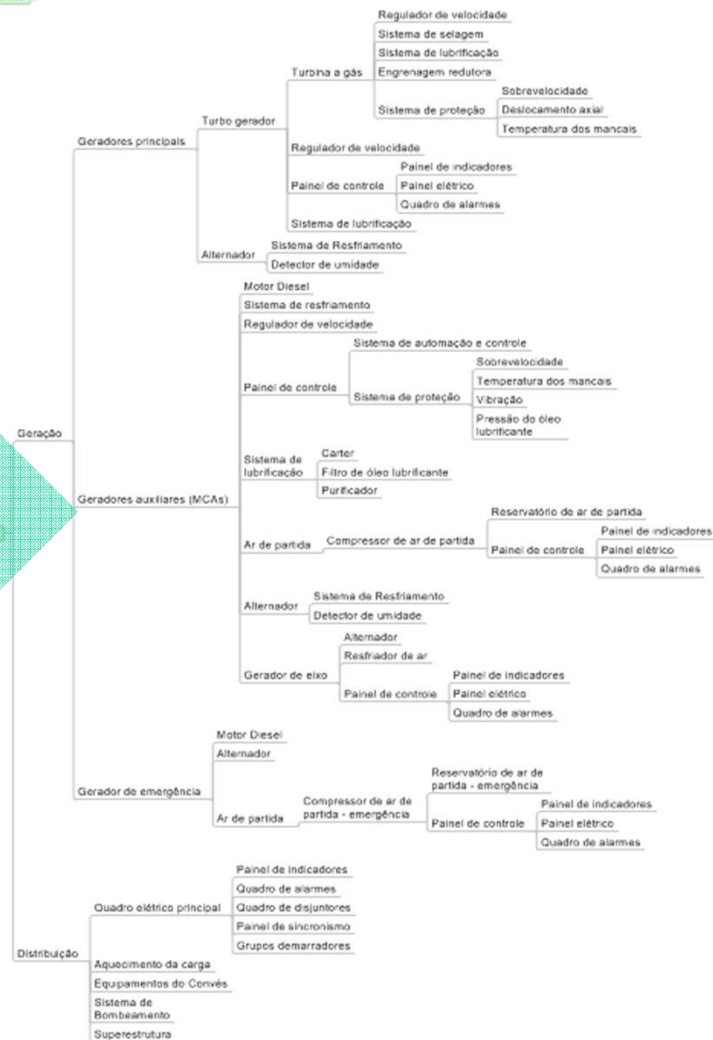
Geração

Geradores principais

Turbo gerador

Turbina a gás

Regulador de velocidade

Sistema de selagem

Sistema de lubrificação

Engrenagem redutora

Sistema de proteção

Sobrevelocidade

Deslocamento axial

Temperatura dos mancais

Regulador de velocidade

Painel de controle

Painel de indicadores

Painel elétrico

Quadro de alarmes

Sistema de lubrificação

Alternador

Sistema de Resfriamento

Detector de umidade

Geradores auxiliares (MCAs)

Motor Diesel

Sistema de resfriamento

Regulador de velocidade

Painel de controle

Sistema de automação e controle

Sistema de proteção

Sobrevelocidade

Temperatura dos mancais

Vibração

Pressão do óleo lubrificante

Sistema de lubrificação

Carter

Filtro de óleo lubrificante

Purificador

Ar de partida

Compressor de ar de partida

Reservatório de ar de partida

Painel de controle

Painel de indicadores

Painel elétrico

Quadro de alarmes

Alternador

Sistema de Resfriamento

Detector de umidade

Gerador de eixo

Alternador

Resfriador de ar

Painel de controle

Painel de indicadores

Painel elétrico

Quadro de alarmes

Gerador de emergência

Motor Diesel

Alternador

Ar de partida

Compressor de ar de partida - emergência

Reservatório de ar de partida - emergência

Painel de controle

Painel de indicadores

Painel elétrico

Quadro de alarmes

Distribuição

Quadro elétrico principal

Painel de indicadores

Quadro de alarmes

Quadro de disjuntores

Painel de sincronismo

Grupos demarradores

Aquecimento da carga

Equipamentos do Convés

Sistema de Bombeamento

Superestrutura